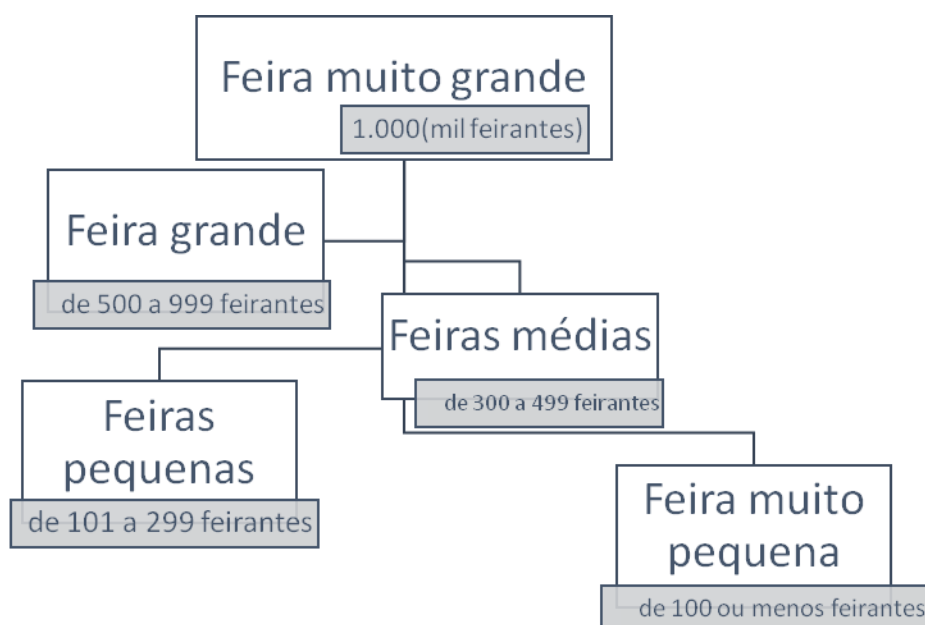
Feira muito grande
1.000(mil feirantes)

Feira grande
de 500 a 999 feirantes

Feiras médias
de 300 a 499 feirantes

Feiras pequenas
de 101 a 299 feirantes

Feira muito pequena
de 100 ou menos feirantes